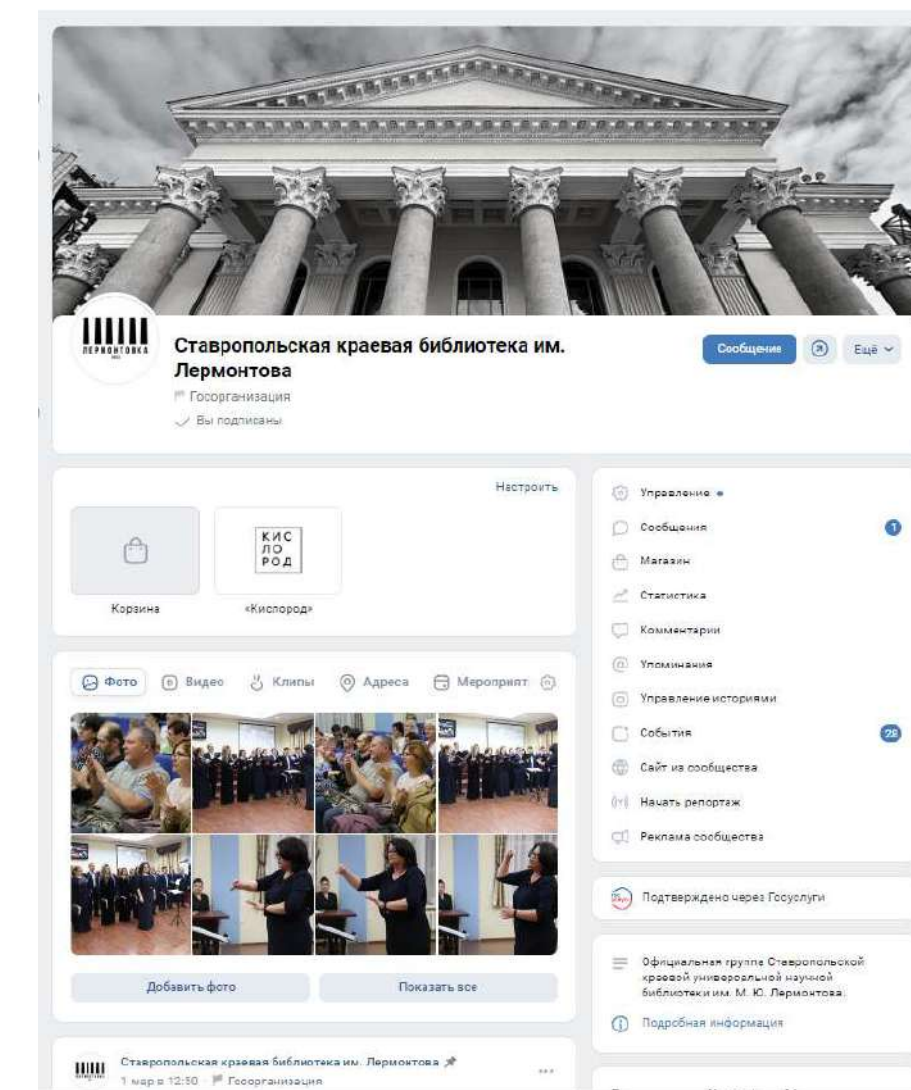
ЛЕРМОНТОВКА

Ставропольская краевая библиотека им. Лермонтова

Госорганизация

Вы подписаны

Сообщение

Ещё

Настроить

Корзина

КИС ЛО РОД

«Кислород»

Фото Видео Клипы Адреса Мероприят

Добавить фото

Показать все

Ставропольская краевая библиотека им. Лермонтова

1 мар в 12:50 · Госорганизация

Управление

Сообщения 1

Магазин

Статистика

Комментарии

Упоминания

Управление историями

События 29

Сайт из сообщества

Начать репортаж

Реклама сообщества

Подтверждено через Госуслуги

Официальная группа Ставропольской краевой универсальной научной библиотеки им. М. Ю. Лермонтова.

Подробная информация